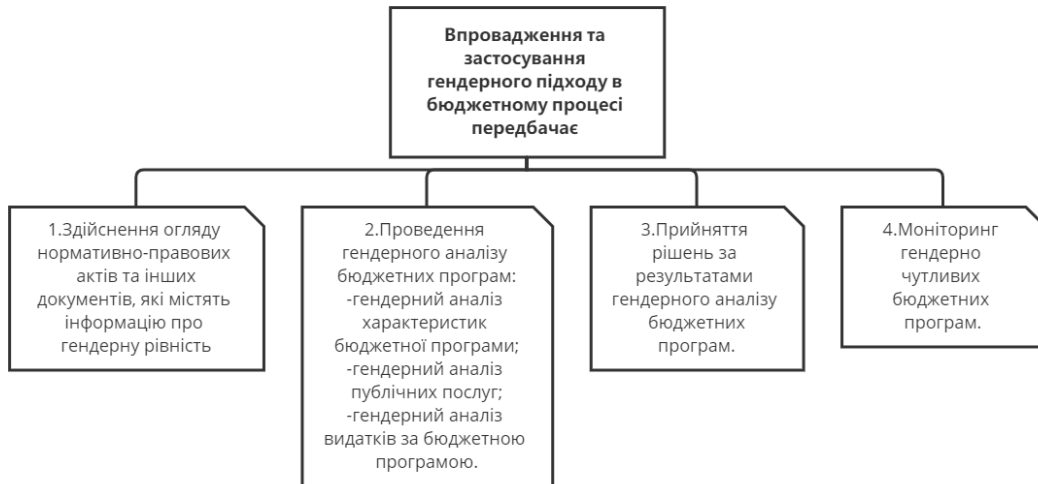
Впровадження та застосування гендерного підходу в бюджетному процесі передбачає

1.Здійснення огляду нормативно-правових актів та інших документів, які містять інформацію про гендерну рівність

2.Проведення гендерного аналізу бюджетних програм:
-гендерний аналіз характеристик бюджетної програми;
-гендерний аналіз публічних послуг;
-гендерний аналіз видатків за бюджетною програмою.

3.Прийняття рішень за результатами гендерного аналізу бюджетних програм.

4.Моніторинг гендерно чутливих бюджетних програм.